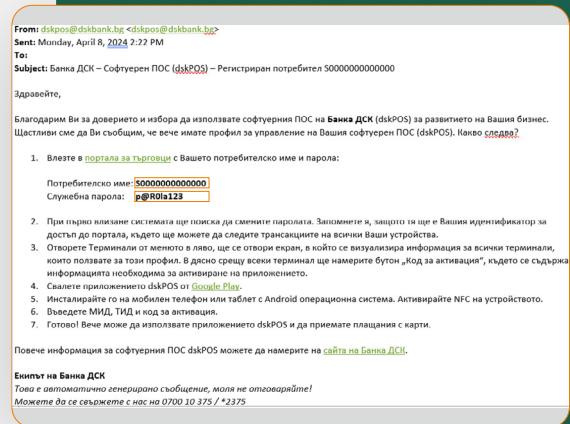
From: dskpos@dskbank.bg <dskpos@dskbank.bg>
Sent: Monday, April 8, 2024 2:22 PM
To:
Subject: Банка ДСК – Софтуерен ПОС (dskPOS) – Регистриран потребител S000000000000

Здравейте,

Благодарим Ви за доверието и избора да използвате софтуерния ПОС на Банка ДСК (dskPOS) за развитието на Вашия бизнес. Щастливи сме да Ви съобщим, че вече имате профил за управление на Вашия софтуерен ПОС (dskPOS). Какво следва?

1. Влезте в портала за търговци с Вашето потребителско име и парола:

Потребителско име: S000000000000
Служебна парола: p@R0la123

2. При първо влизане системата ще поиска да смените паролата. Запомнете я, защото тя ще е Вашия идентификатор за достъп до портала, където ще можете да следите трансакциите на всички Ваши устройства.
3. Отворете Терминали от менюто в ляво, ще се отвори екран, в който се визуализира информация за всички терминали, които ползвате за този профил. В дясно срещу всеки терминал ще намерите бутон „Код за активация", където се съдържа информацията необходима за активиране на приложението.
4. Свалете приложението dskPOS от Google Play.
5. Инсталирайте го на мобилен телефон или таблет с Android операционна система. Активирайте NFC на устройството.
6. Въведете МИД, ТИД и код за активация.
7. Готово! Вече може да използвате приложението dskPOS и да приемате плащания с карти.

Повече информация за софтуерния ПОС dskPOS можете да намерите на сайта на Банка ДСК.

Екипът на Банка ДСК
Това е автоматично генерирано съобщение, моля не отговаряйте!
Можете да се свържете с нас на 0700 10 375 / *2375